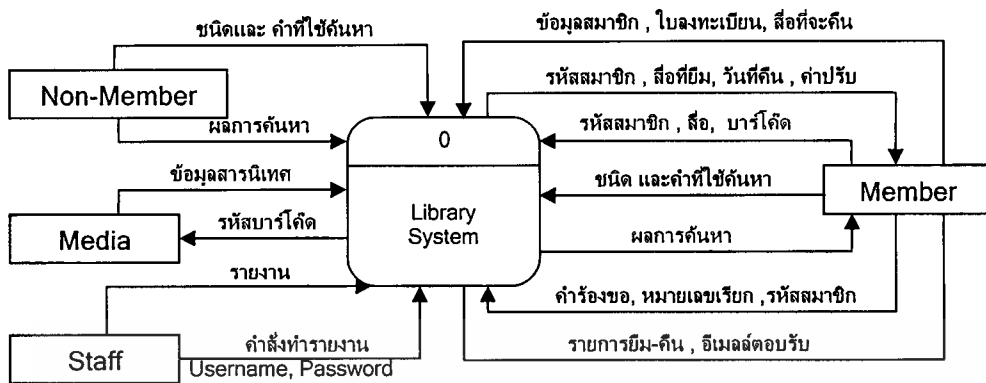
ชนิดและ คำที่ใช้ค้นหา

ข้อมูลสมาชิก , ใบลงทะเบียน, สื่อที่จะคืน

Non-Member

รหัสสมาชิก , สื่อที่ยืม, วันที่คืน , ค่าปรับ

ผลการค้นหา

รหัสสมาชิก , สื่อ, บาร์โค้ด

0

ข้อมูลสารนิเทศ

ชนิด และคำที่ใช้ค้นหา

Member

Library System

รหัสบาร์โค้ด

Media

ผลการค้นหา

รายงาน

คำร้องขอ, หมายเลขเรียก ,รหัสสมาชิก

คำสั่งทำรายงาน

Staff

Username, Password

รายการยืม-คืน , อีเมลล์ตอบรับ